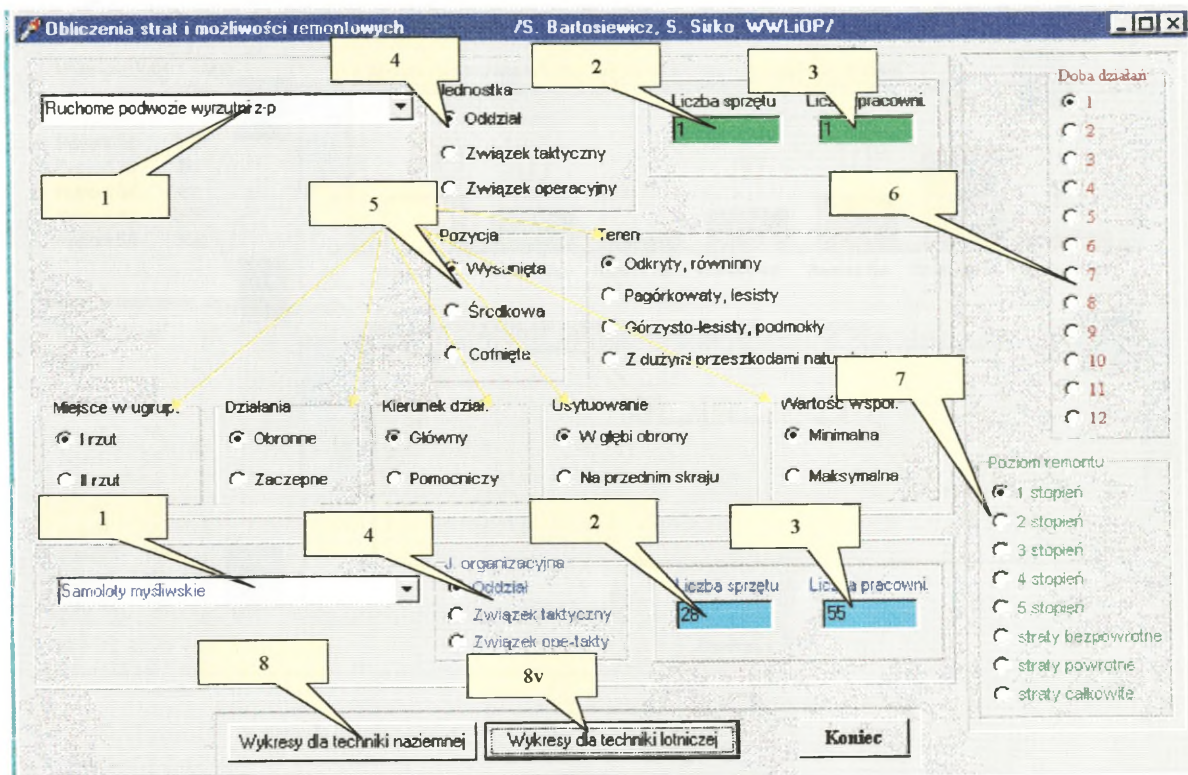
Obliczenia strat i możliwości remontowych /S. Bartosiewicz, S. Siuko WWLiOP/

Ruchome podwozie wyrzutni z-p

1

4

Jednostka
Oddział
Związek taktyczny
Związek operacyjny

2

Liczba sprzętu
1

3

Liczba pracowni
1

Doba działań
1
2
3
4
5
6
7
8
9
10
11
12

5

6

Pozycja
Wysunięta
Środkowa
Cofnięta

Teren
Odkryty, równinny
Pagórkowaty, lesisty
Górzysto-lesisty, podmokły
Z dużymi przeszkodami natu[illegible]

7

Miejsce w ugrup.
I rzut
II rzut

Działania
Obronne
Zaczepne

Kierunek dział.
Główny
Pomocniczy

Usytuowanie
W głębi obrony
Na przednim skraju

Wartość wspoł.
Minimalna
Maksymalna

Poziom remontu
1 stopień
2 stopień
3 stopień
4 stopień
5 stopień
straty bezpowrotne
straty powrotne
straty całkowite

1

4

2

3

Samoloty myśliwskie

J. organizacyjna
Oddział
Związek taktyczny
Związek ope-takty

Liczba sprzętu
28

Liczba pracowni
55

8

8v

Wykresy dla techniki naziemnej

Wykresy dla techniki lotniczej

Koniec